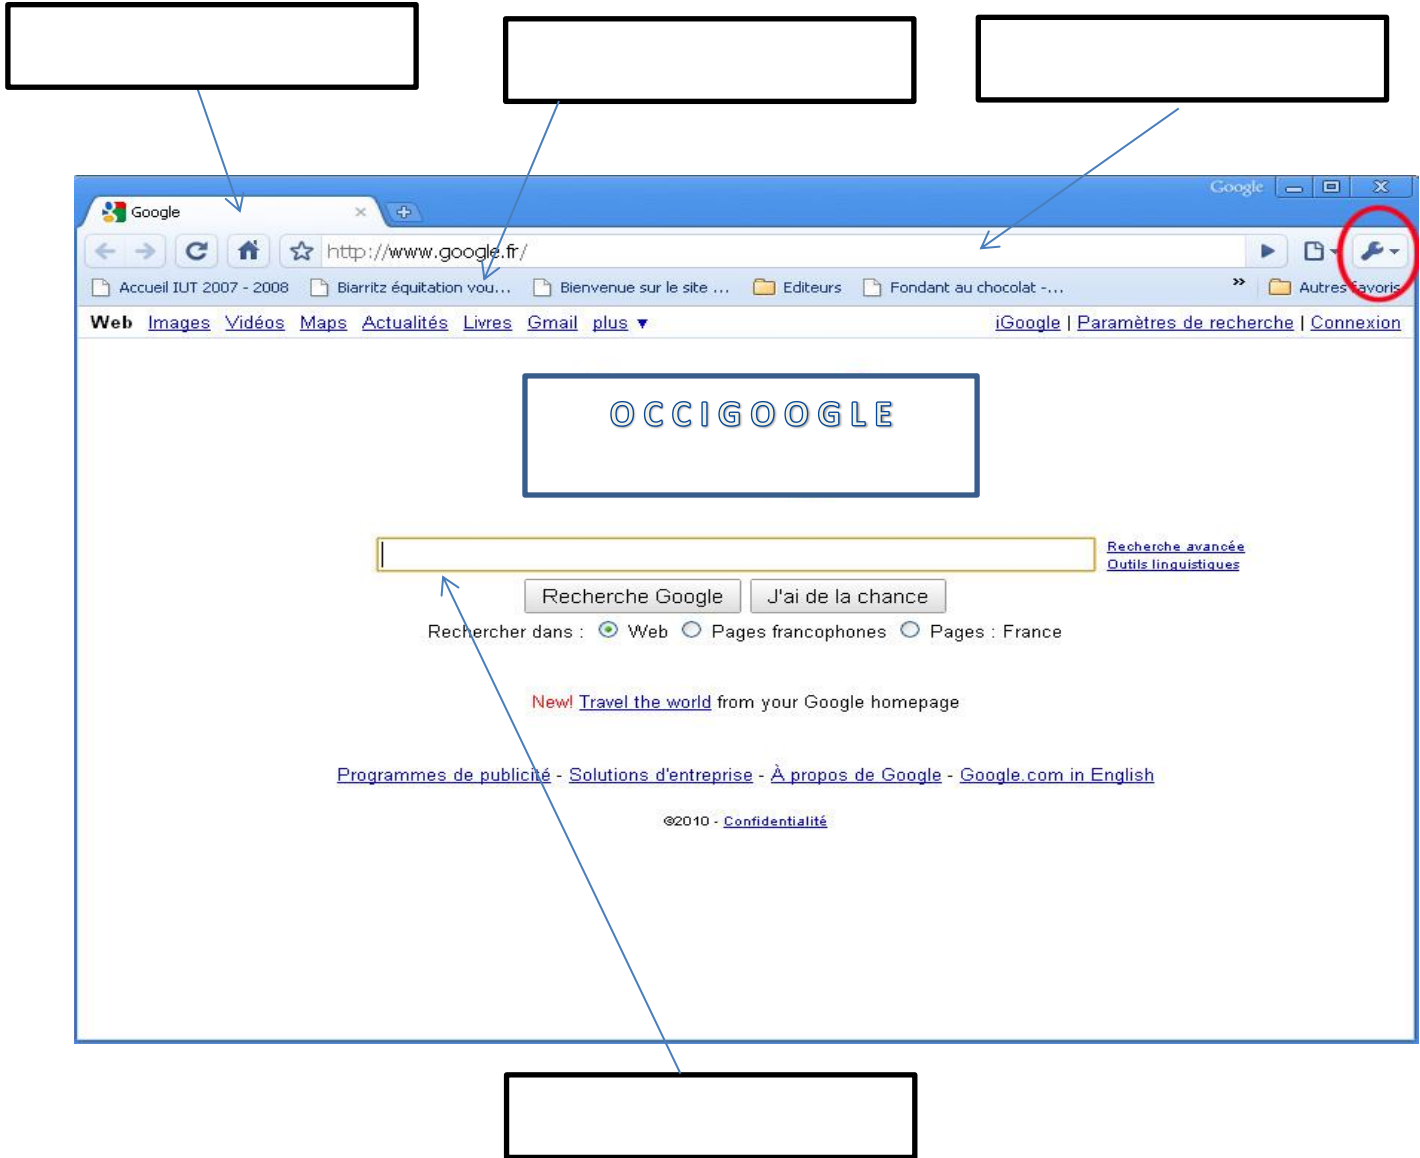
Google

Google

http://www.google.fr/

Accueil IUT 2007 - 2008   Biarritz équitation vou...   Bienvenue sur le site ...   Editeurs   Fondant au chocolat -...   »   Autres favoris

Web Images Vidéos Maps Actualités Livres Gmail plus ▾

iGoogle | Paramètres de recherche | Connexion

OCCIGOOGLE

Recherche avancée
Outils linguistiques

Recherche Google   J'ai de la chance

Rechercher dans : Web   Pages francophones   Pages : France

New! Travel the world from your Google homepage

Programmes de publicité - Solutions d'entreprise - À propos de Google - Google.com in English

©2010 - Confidentialité